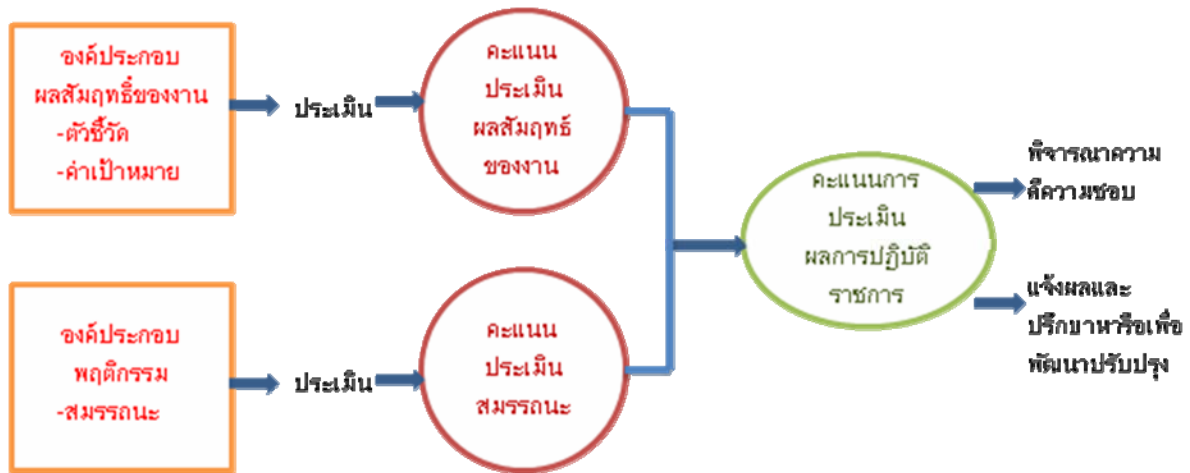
องค์ประกอบ
ผลสัมฤทธิ์ของงาน
-ตัวชี้วัด
-ค่าเป้าหมาย

ประเมิน

คะแนน
ประเมิน
ผลสัมฤทธิ์
ของงาน

องค์ประกอบ
พฤติกรรม
-สมรรถนะ

ประเมิน

คะแนน
ประเมิน
สมรรถนะ

คะแนนการ
ประเมิน
ผลการปฏิบัติ
ราชการ

พิจารณาความ
ดีความชอบ

แจ้งผลและ
ปรึกษาหารือเพื่อ
พัฒนาปรับปรุง